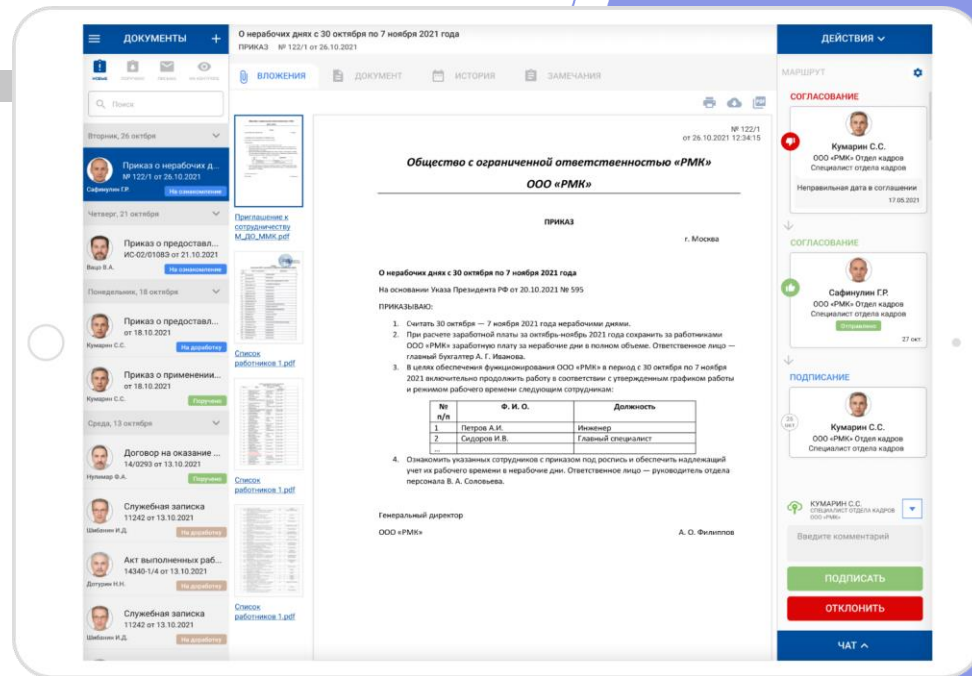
ДОКУМЕНТЫ +

Новые Поручено Письма На контроле

Поиск

Вторник, 26 октября

Приказ о нерабочих д...
№ 122/1 от 26.10.2021
Сафиуллин Г.Р. На согласование

Четверг, 21 октября

Приказ о предоставл...
ИС-02/01083 от 21.10.2021
Вацо В.А. На согласование

Понедельник, 18 октября

Приказ о предоставл...
от 18.10.2021
Кумарин С.С. На доработку

Приказ о применении...
от 18.10.2021
Кумарин С.С. Поручено

Среда, 13 октября

Договор на оказание ...
14/0293 от 13.10.2021
Нупмаур Ф.А. Поручено

Служебная записка
11242 от 13.10.2021
Шибанин И.Д. На доработку

Акт выполненных раб...
14340-1/4 от 13.10.2021
Дотурин Н.Н. На доработку

Служебная записка
11242 от 13.10.2021
Шибанин И.Д. На доработку

О нерабочих днях с 30 октября по 7 ноября 2021 года
ПРИКАЗ № 122/1 от 26.10.2021

ВЛОЖЕНИЯ ДОКУМЕНТ ИСТОРИЯ ЗАМЕЧАНИЯ

Приглашение к сотрудничеству М_ДО_ММК.pdf

Список работников 1.pdf

Список работников 1.pdf

Список работников 1.pdf

№ 122/1
от 26.10.2021 12:34:15

Общество с ограниченной ответственностью «РМК»

ООО «РМК»

ПРИКАЗ

г. Москва

О нерабочих днях с 30 октября по 7 ноября 2021 года

На основании Указа Президента РФ от 20.10.2021 № 595

ПРИКАЗЫВАЮ:

1. Считать 30 октября — 7 ноября 2021 года нерабочими днями.
2. При расчете заработной платы за октябрь-ноябрь 2021 года сохранить за работниками ООО «РМК» заработную плату за нерабочие дни в полном объеме. Ответственное лицо — главный бухгалтер А. Г. Иванова.
3. В целях обеспечения функционирования ООО «РМК» в период с 30 октября по 7 ноября 2021 включительно продолжить работу в соответствии с утвержденным графиком работы и режимом рабочего времени следующим сотрудникам:

| № п/п | Ф. И. О. | Должность |
|---|---|---|
| 1 | Петров А.И. | Инженер |
| 2 | Сидоров И.В. | Главный специалист |
| ... | | |

4. Ознакомить указанных сотрудников с приказом под роспись и обеспечить надлежащий учет их рабочего времени в нерабочие дни. Ответственное лицо — руководитель отдела персонала В. А. Соловьева.

Генеральный директор

ООО «РМК» А. О. Филиппов

ДЕЙСТВИЯ

МАРШРУТ

СОГЛАСОВАНИЕ

Кумарин С.С.
ООО «РМК» Отдел кадров
Специалист отдела кадров
Неправильная дата в соглашении
17.05.2021

СОГЛАСОВАНИЕ

Сафиуллин Г.Р.
ООО «РМК» Отдел кадров
Специалист отдела кадров
Отправлено
27 окт.

ПОДПИСАНИЕ

26 окт.
Кумарин С.С.
ООО «РМК» Отдел кадров
Специалист отдела кадров

КУМАРИН С.С.
СПЕЦИАЛИСТ ОТДЕЛА КАДРОВ
ООО «РМК»

Введите комментарий

ПОДПИСАТЬ

ОТКЛОНИТЬ

ЧАТ